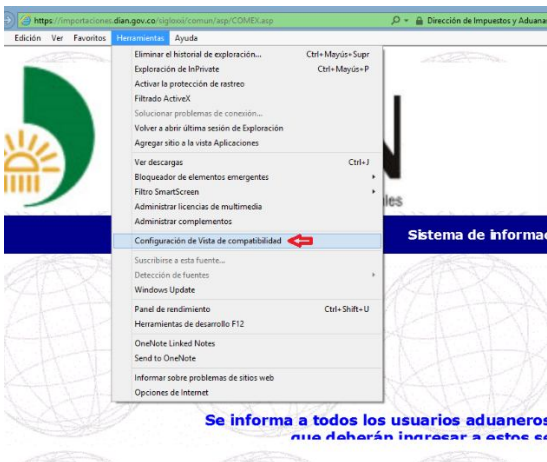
https://importaciones.dian.gov.co/sigloxxi/comun/asp/COMEX.asp
Dirección de Impuestos y Aduana

Edición Ver Favoritos Herramientas Ayuda

Eliminar el historial de exploración... Ctrl+Mayús+Supr
Exploración de InPrivate Ctrl+Mayús+P
Activar la protección de rastreo
Filtrado ActiveX
Solucionar problemas de conexión...
Volver a abrir última sesión de Exploración
Agregar sitio a la vista Aplicaciones

Ver descargas Ctrl+J
Bloqueador de elementos emergentes
Filtro SmartScreen
Administrar licencias de multimedia
Administrar complementos

Configuración de Vista de compatibilidad

Suscribirse a esta fuente...
Detección de fuentes
Windows Update

Panel de rendimiento Ctrl+Shift+U
Herramientas de desarrollo F12

OneNote Linked Notes
Send to OneNote

Informar sobre problemas de sitios web
Opciones de Internet

N
les

Sistema de informac

Se informa a todos los usuarios aduaneros
que deberán ingresar a estos se